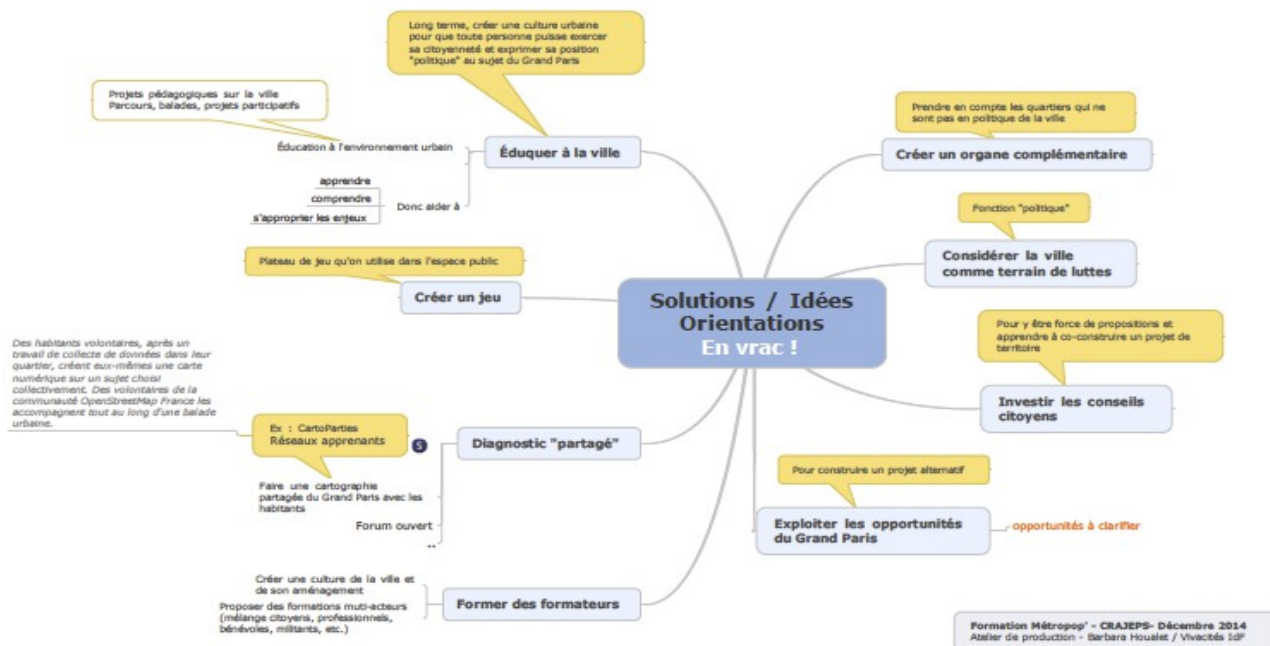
Solutions / Idées Orientations
En vrac !

Long terme, créer une culture urbaine pour que toute personne puisse exercer sa citoyenneté et exprimer sa position "politique" au sujet du Grand Paris

Projets pédagogiques sur la ville
Parcours, balades, projets participatifs

Éducation à l'environnement urbain

Éduquer à la ville

apprendre
comprendre
s'approprier les enjeux

Donc aider à

Plateau de jeu qu'on utilise dans l'espace public

Créer un jeu

Des habitants volontaires, après un travail de collecte de données dans leur quartier, créent eux-mêmes une carte numérique sur un sujet choisi collectivement. Des volontaires de la communauté OpenStreetMap France les accompagnent tout au long d'une balade urbaine.

Ex : CartoParties
Réseaux apprenants

Diagnostic "partagé"

Faire une cartographie partagée du Grand Paris avec les habitants

Forum ouvert

Créer une culture de la ville et de son aménagement

Proposer des formations muti-acteurs (mélange citoyens, professionnels, bénévoles, militants, etc.)

Former des formateurs

Prendre en compte les quartiers qui ne sont pas en politique de la ville

Créer un organe complémentaire

Fonction "politique"

Considérer la ville comme terrain de luttes

Pour y être force de propositions et apprendre à co-construire un projet de territoire

Investir les conseils citoyens

Pour construire un projet alternatif

Exploiter les opportunités du Grand Paris

opportunités à clarifier

Formation Métropop' - CRAJEPS- Décembre 2014
Atelier de production - Barbara Houalet / Vivacités IdF